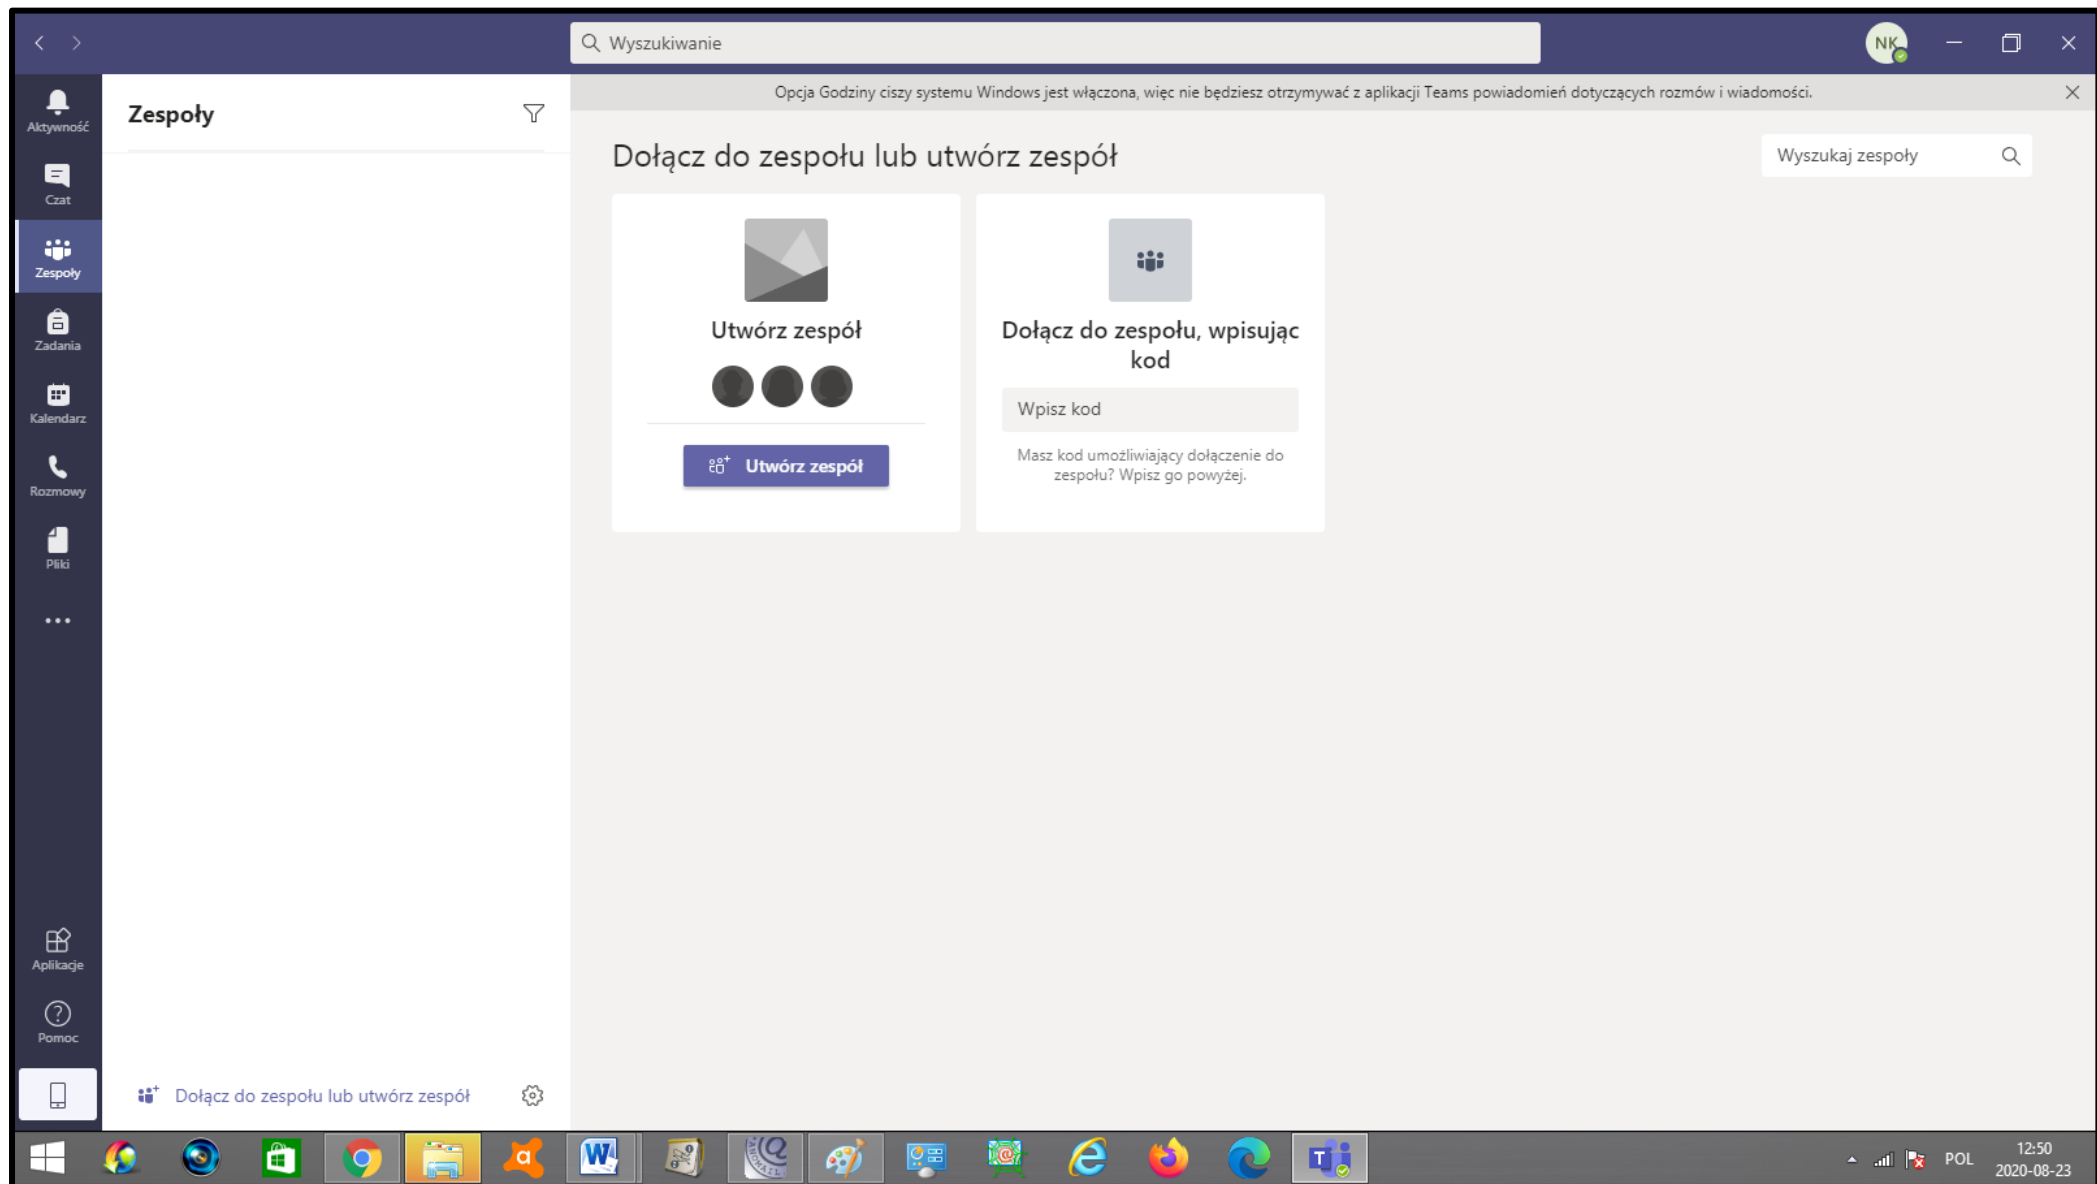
Wyszukiwanie

NK

Aktywność

Czat

Zespoły

Zadania

Kalendarz

Rozmowy

Pliki

...

Aplikacje

Pomoc

Zespoły

Dołącz do zespołu lub utwórz zespół

Opcja Godziny ciszy systemu Windows jest włączona, więc nie będziesz otrzymywać z aplikacji Teams powiadomień dotyczących rozmów i wiadomości.

Dołącz do zespołu lub utwórz zespół

Wyszukaj zespoły

Utwórz zespół

Utwórz zespół

Dołącz do zespołu, wpisując kod

Wpisz kod

Masz kod umożliwiający dołączenie do zespołu? Wpisz go powyżej.

POL

12:50
2020-08-23